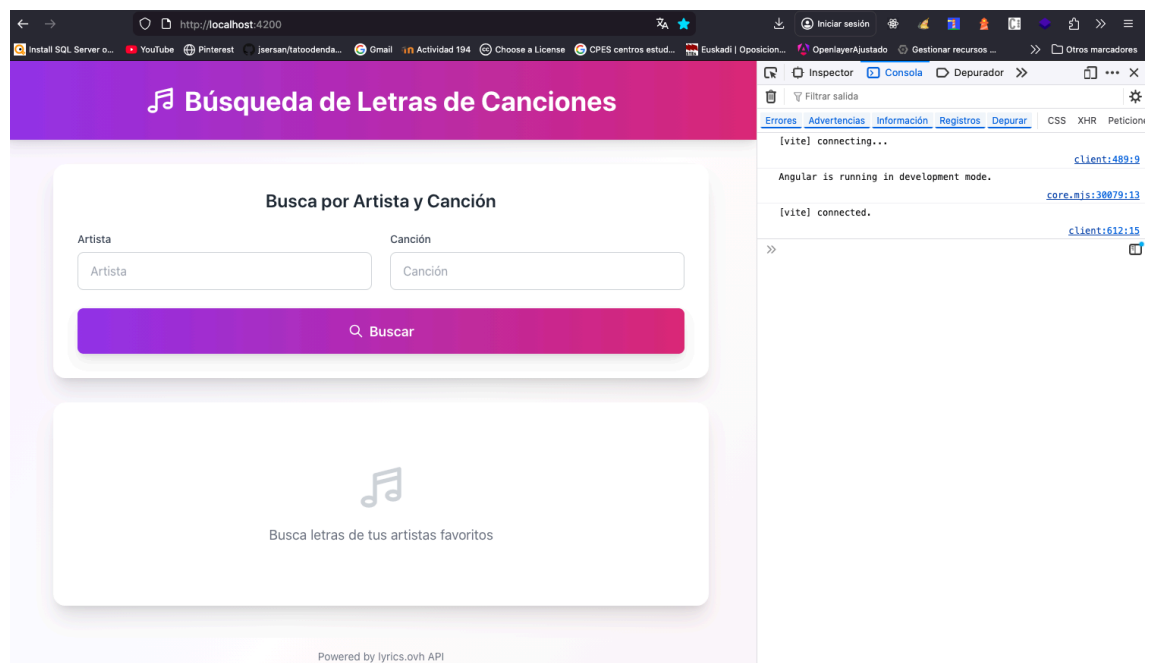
http://localhost:4200

Iniciar sesión

Install SQL Server o... YouTube Pinterest jsersan/tatoodenda... Gmail Actividad 194 Choose a License CPES centros estud... Euskadi | Oposicion... OpenlayerAjustado Gestionar recursos ... Otros marcadores

Búsqueda de Letras de Canciones

Busca por Artista y Canción

Artista

Artista

Canción

Canción

Buscar

Busca letras de tus artistas favoritos

Powered by lyrics.ovh API

Inspector Consola Depurador

Filtrar salida

Errores Advertencias Información Registros Depurar CSS XHR Peticion

[vite] connecting...
client:489:9

Angular is running in development mode.
core.mjs:30079:13

[vite] connected.
client:612:15

»